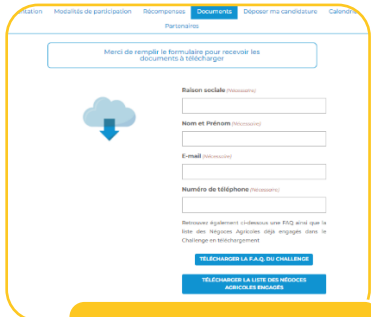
ntation Modalités de participation Récompenses Documents Déposer ma candidature Calendr

Partenaires

Merci de remplir le formulaire pour recevoir les documents à télécharger

Raison sociale (Nécessaire)

Nom et Prénom (Nécessaire)

E-mail (Nécessaire)

Numéro de téléphone (Nécessaire)

Retrouvez également ci-dessous une FAQ ainsi que la liste des Négoces Agricoles déjà engagés dans le Challenge en téléchargement

TÉLÉCHARGER LA F.A.Q. DU CHALLENGE

TÉLÉCHARGER LA LISTE DES NÉGOCES AGRICOLES ENGAGÉS